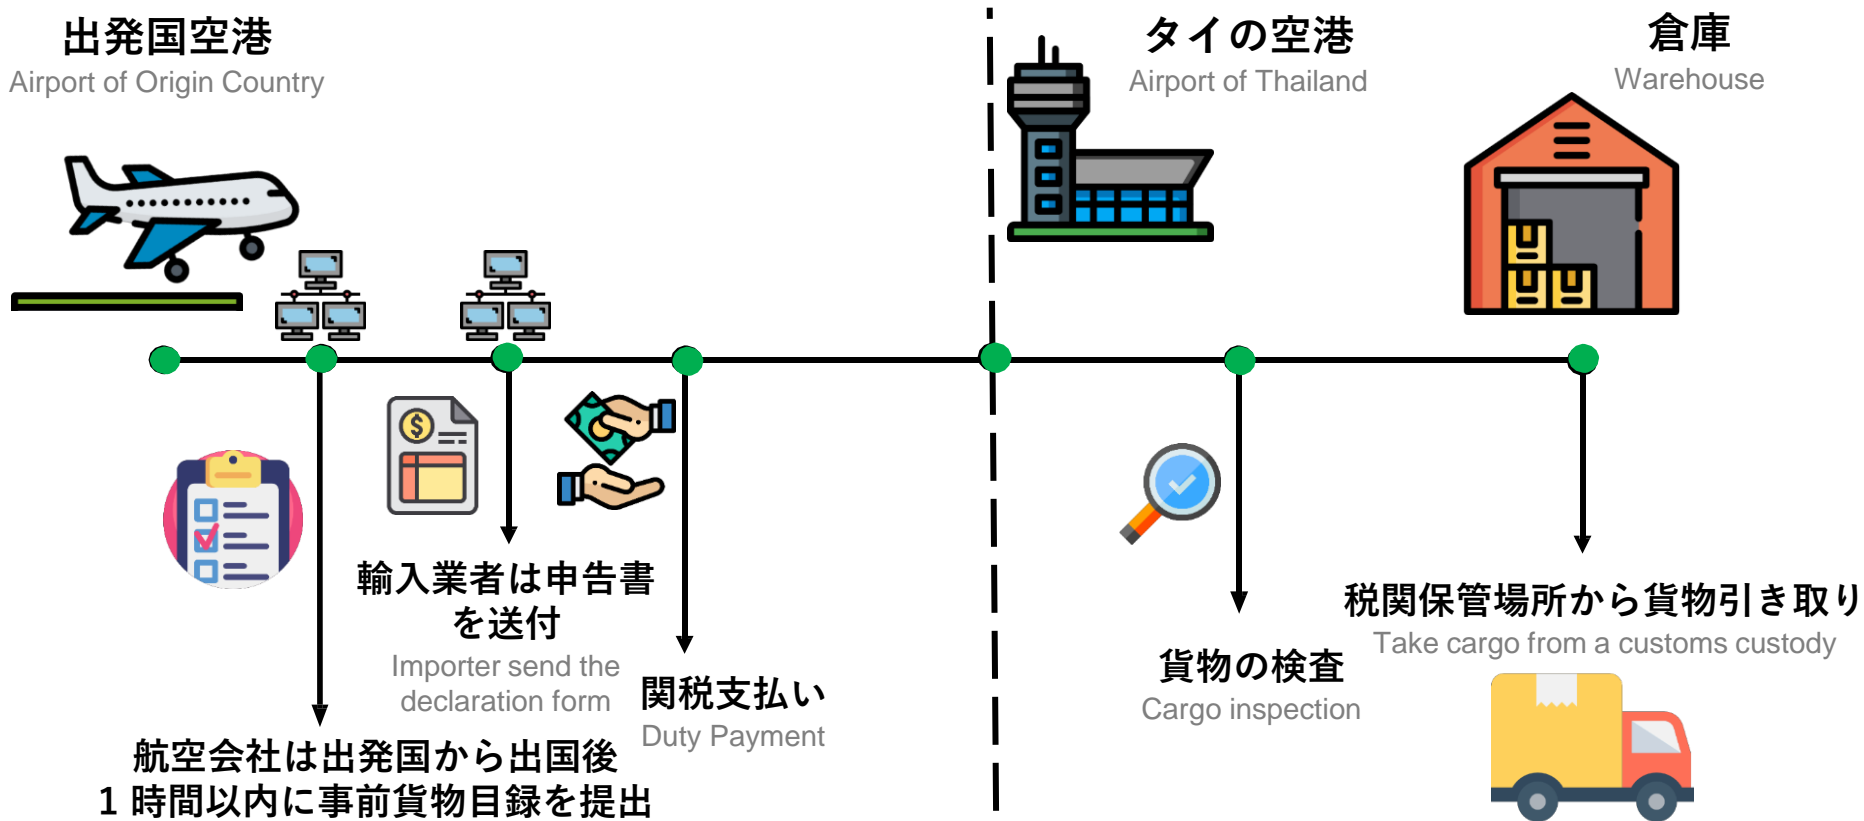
出発国空港
Airport of Origin Country

タイの空港
Airport of Thailand

倉庫
Warehouse

輸入業者は申告書を送付
Importer send the declaration form

関税支払い
Duty Payment

航空会社は出発国から出国後1時間以内に事前貨物目録を提出

貨物の検査
Cargo inspection

税関保管場所から貨物引き取り
Take cargo from a customs custody